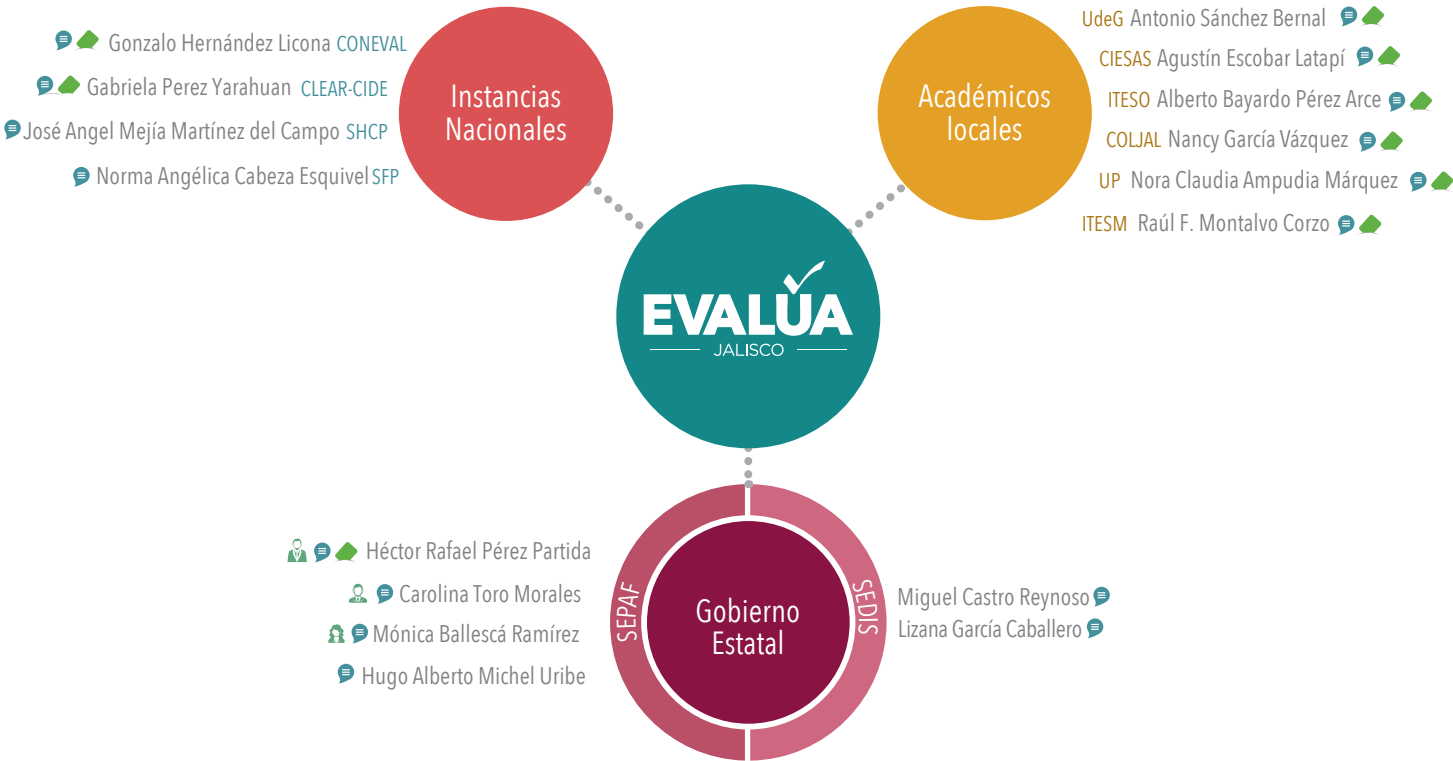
Gonzalo Hernández Licona CONEVAL

Gabriela Perez Yarahuan CLEAR-CIDE

José Angel Mejía Martínez del Campo SHCP

Norma Angélica Cabeza Esquivel SFP

Instancias Nacionales

Académicos locales

UdeG Antonio Sánchez Bernal

CIESAS Agustín Escobar Latapí

ITESO Alberto Bayardo Pérez Arce

COLJAL Nancy García Vázquez

UP Nora Claudia Ampudia Márquez

ITESM Raúl F. Montalvo Corzo

EVALÚA
JALISCO

Héctor Rafael Pérez Partida

Carolina Toro Morales

Mónica Ballescá Ramírez

Hugo Alberto Michel Uribe

SEPAF

Gobierno Estatal

SEDIS

Miguel Castro Reynoso

Lizana García Caballero